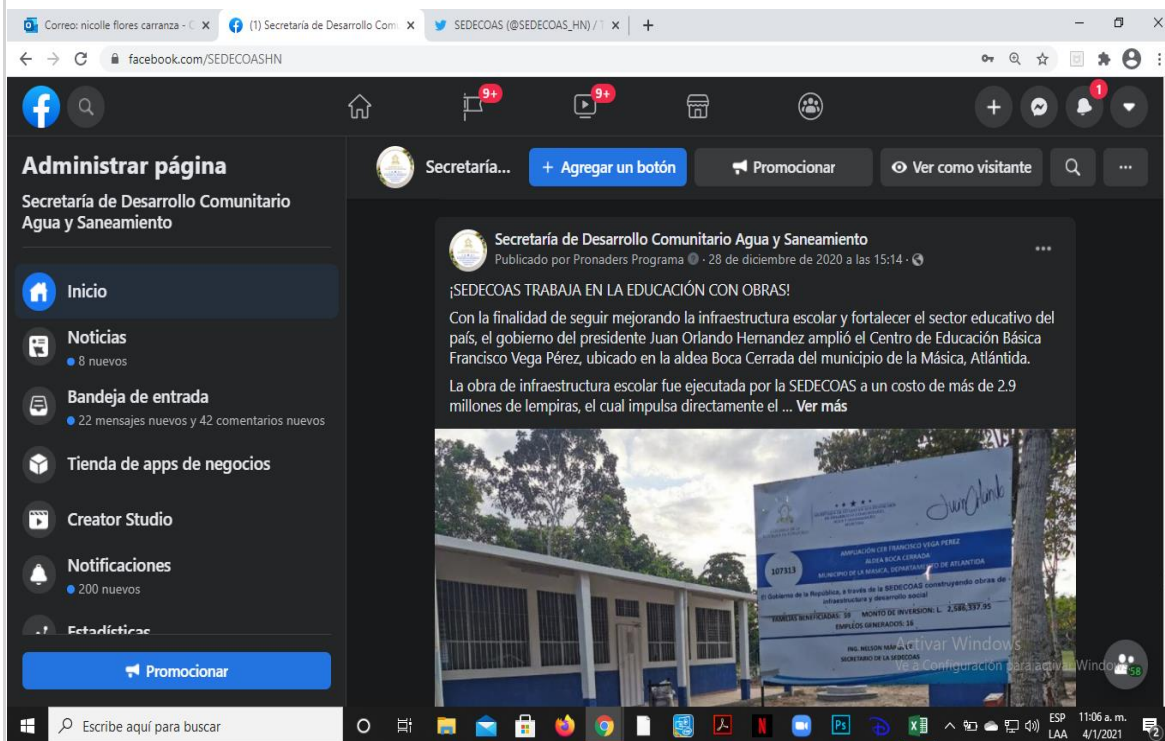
Correo: nicolle flores carranza - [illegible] ×
(1) Secretaría de Desarrollo Com ×
SEDECOAS (@SEDECOAS_HN) / T ×
+

facebook.com/SEDECOASHN

9+
9+
1

Administrar página

Secretaría de Desarrollo Comunitario Agua y Saneamiento

Inicio

Noticias
● 8 nuevos

Bandeja de entrada
● 22 mensajes nuevos y 42 comentarios nuevos

Tienda de apps de negocios

Creator Studio

Notificaciones
● 200 nuevos

Estadísticas

Promocionar

Secretaría...
+ Agregar un botón
Promocionar
Ver como visitante

Secretaría de Desarrollo Comunitario Agua y Saneamiento
Publicado por Pronaders Programa · 28 de diciembre de 2020 a las 15:14 ·

¡SEDECOAS TRABAJA EN LA EDUCACIÓN CON OBRAS!

Con la finalidad de seguir mejorando la infraestructura escolar y fortalecer el sector educativo del país, el gobierno del presidente Juan Orlando Hernandez amplió el Centro de Educación Básica Francisco Vega Pérez, ubicado en la aldea Boca Cerrada del municipio de la Másica, Atlántida.

La obra de infraestructura escolar fue ejecutada por la SEDECOAS a un costo de más de 2.9 millones de lempiras, el cual impulsa directamente el ... Ver más

AMPLIACIÓN CEB FRANCISCO VEGA PEREZ
ALDEA BOCA CERRADA
MUNICIPIO DE LA MASICA, DEPARTAMENTO DE ATLANTIDA
107313
El Gobierno de la República, a través de la SEDECOAS construyendo obras de infraestructura y desarrollo social
FAMILIAS BENEFICIADAS: 38 MONTO DE INVERSION: L. 2,580,397.95
EMPLEOS GENERADOS: 16
ING. NELSON MAR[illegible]
SECRETARIO DE LA SEDECOAS

Activar Windows
Ve a Configuración para activar Windows.

Escribe aquí para buscar
ESP LAA 11:06 a. m. 4/1/2021